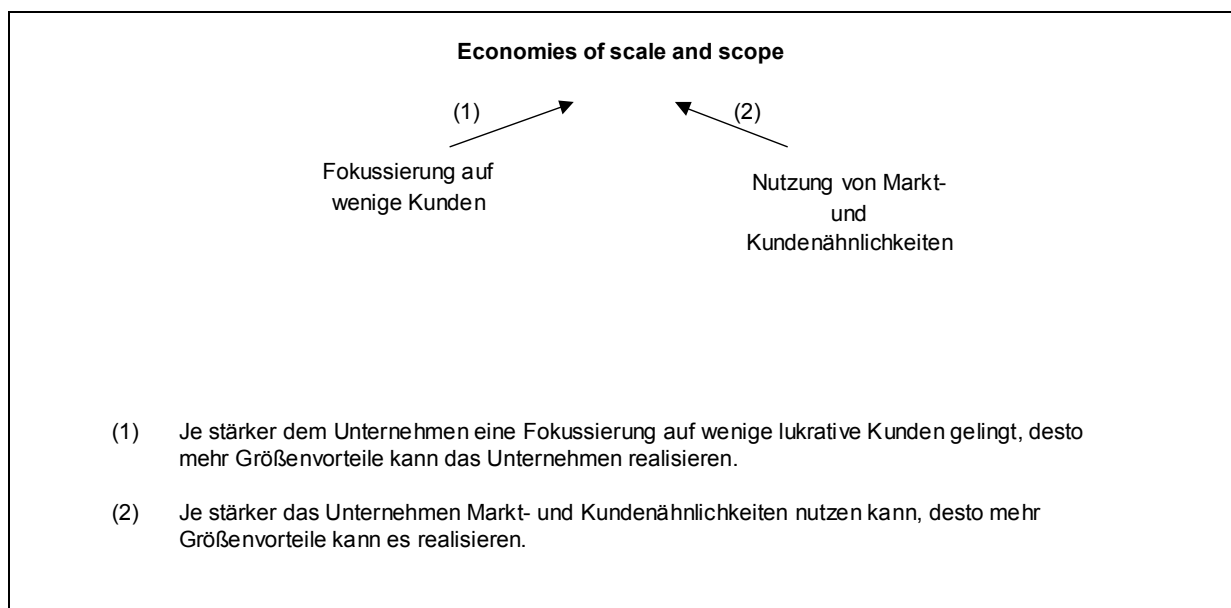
**Economies of scale and scope**

(1)

(2)

Fokussierung auf wenige Kunden

Nutzung von Markt- und Kundenähnlichkeiten

(1) Je stärker dem Unternehmen eine Fokussierung auf wenige lukrative Kunden gelingt, desto mehr Größenvorteile kann das Unternehmen realisieren.

(2) Je stärker das Unternehmen Markt- und Kundenähnlichkeiten nutzen kann, desto mehr Größenvorteile kann es realisieren.